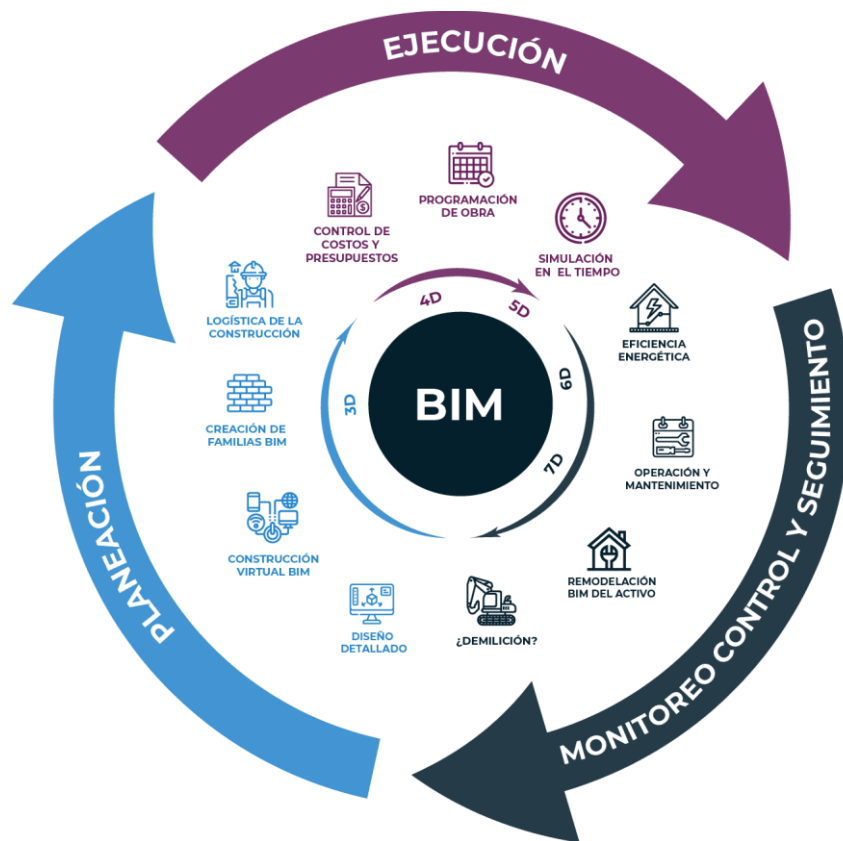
EJECUCIÓN

PROGRAMACIÓN DE OBRA

CONTROL DE COSTOS Y PRESUPUESTOS

SIMULACIÓN EN EL TIEMPO

LOGÍSTICA DE LA CONSTRUCCIÓN

4D

5D

EFICIENCIA ENERGÉTICA

3D

BIM

6D

CREACIÓN DE FAMILIAS BIM

7D

OPERACIÓN Y MANTENIMIENTO

CONSTRUCCIÓN VIRTUAL BIM

REMODELACIÓN BIM DEL ACTIVO

DISEÑO DETALLADO

¿DEMILICIÓN?

PLANEACIÓN

MONITOREO CONTROL Y SEGUIMIENTO